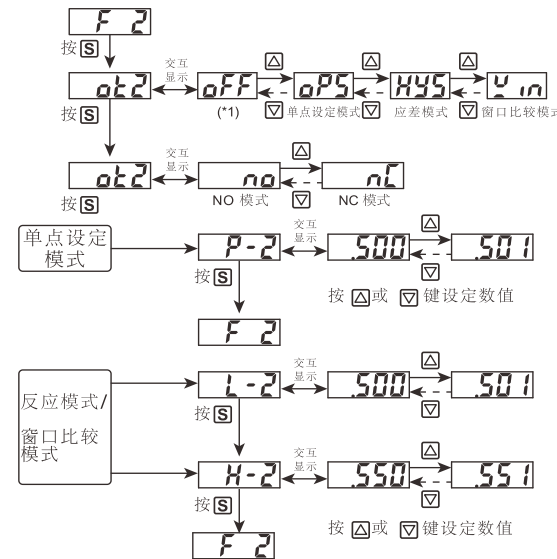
F 2
按 S
ot2
交互显示
oFF
(*1)
△
▽ 单点设定模式 ▽
oPS
△
应差模式
HYS
△
▽ 窗口比较模式
Y in
按 S
ot2
交互显示
no
NO 模式
△
nC
NC 模式
按 S
单点设定模式
P-2
交互显示
.500
△
▽
.501
按 △或 ▽键设定数值
按 S
F 2
反应模式/
窗口比较模式
L-2
交互显示
.500
△
▽
.501
按 S
H-2
交互显示
.550
△
▽
.551
按 △或 ▽键设定数值
按 S
F 2